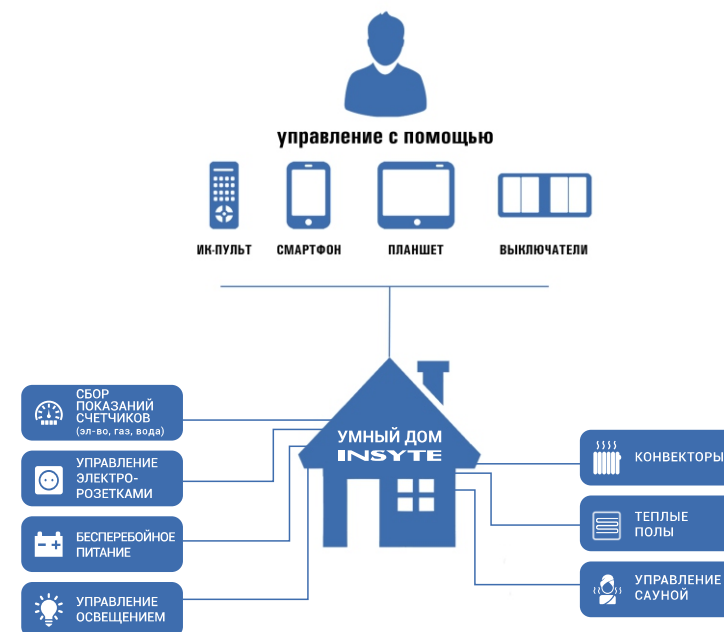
управление с помощью

ИК-ПУЛЬТ

СМАРТФОН

ПЛАНШЕТ

ВЫКЛЮЧАТЕЛИ

УМНЫЙ ДОМ
INSYTE

СБОР ПОКАЗАНИЙ СЧЕТЧИКОВ (эл-во, газ, вода)

УПРАВЛЕНИЕ ЭЛЕКТРОРОЗЕТКАМИ

БЕСПЕРЕБОЙНОЕ ПИТАНИЕ

УПРАВЛЕНИЕ ОСВЕЩЕНИЕМ

КОНВЕКТОРЫ

ТЕПЛЫЕ ПОЛЫ

УПРАВЛЕНИЕ САУНОЙ